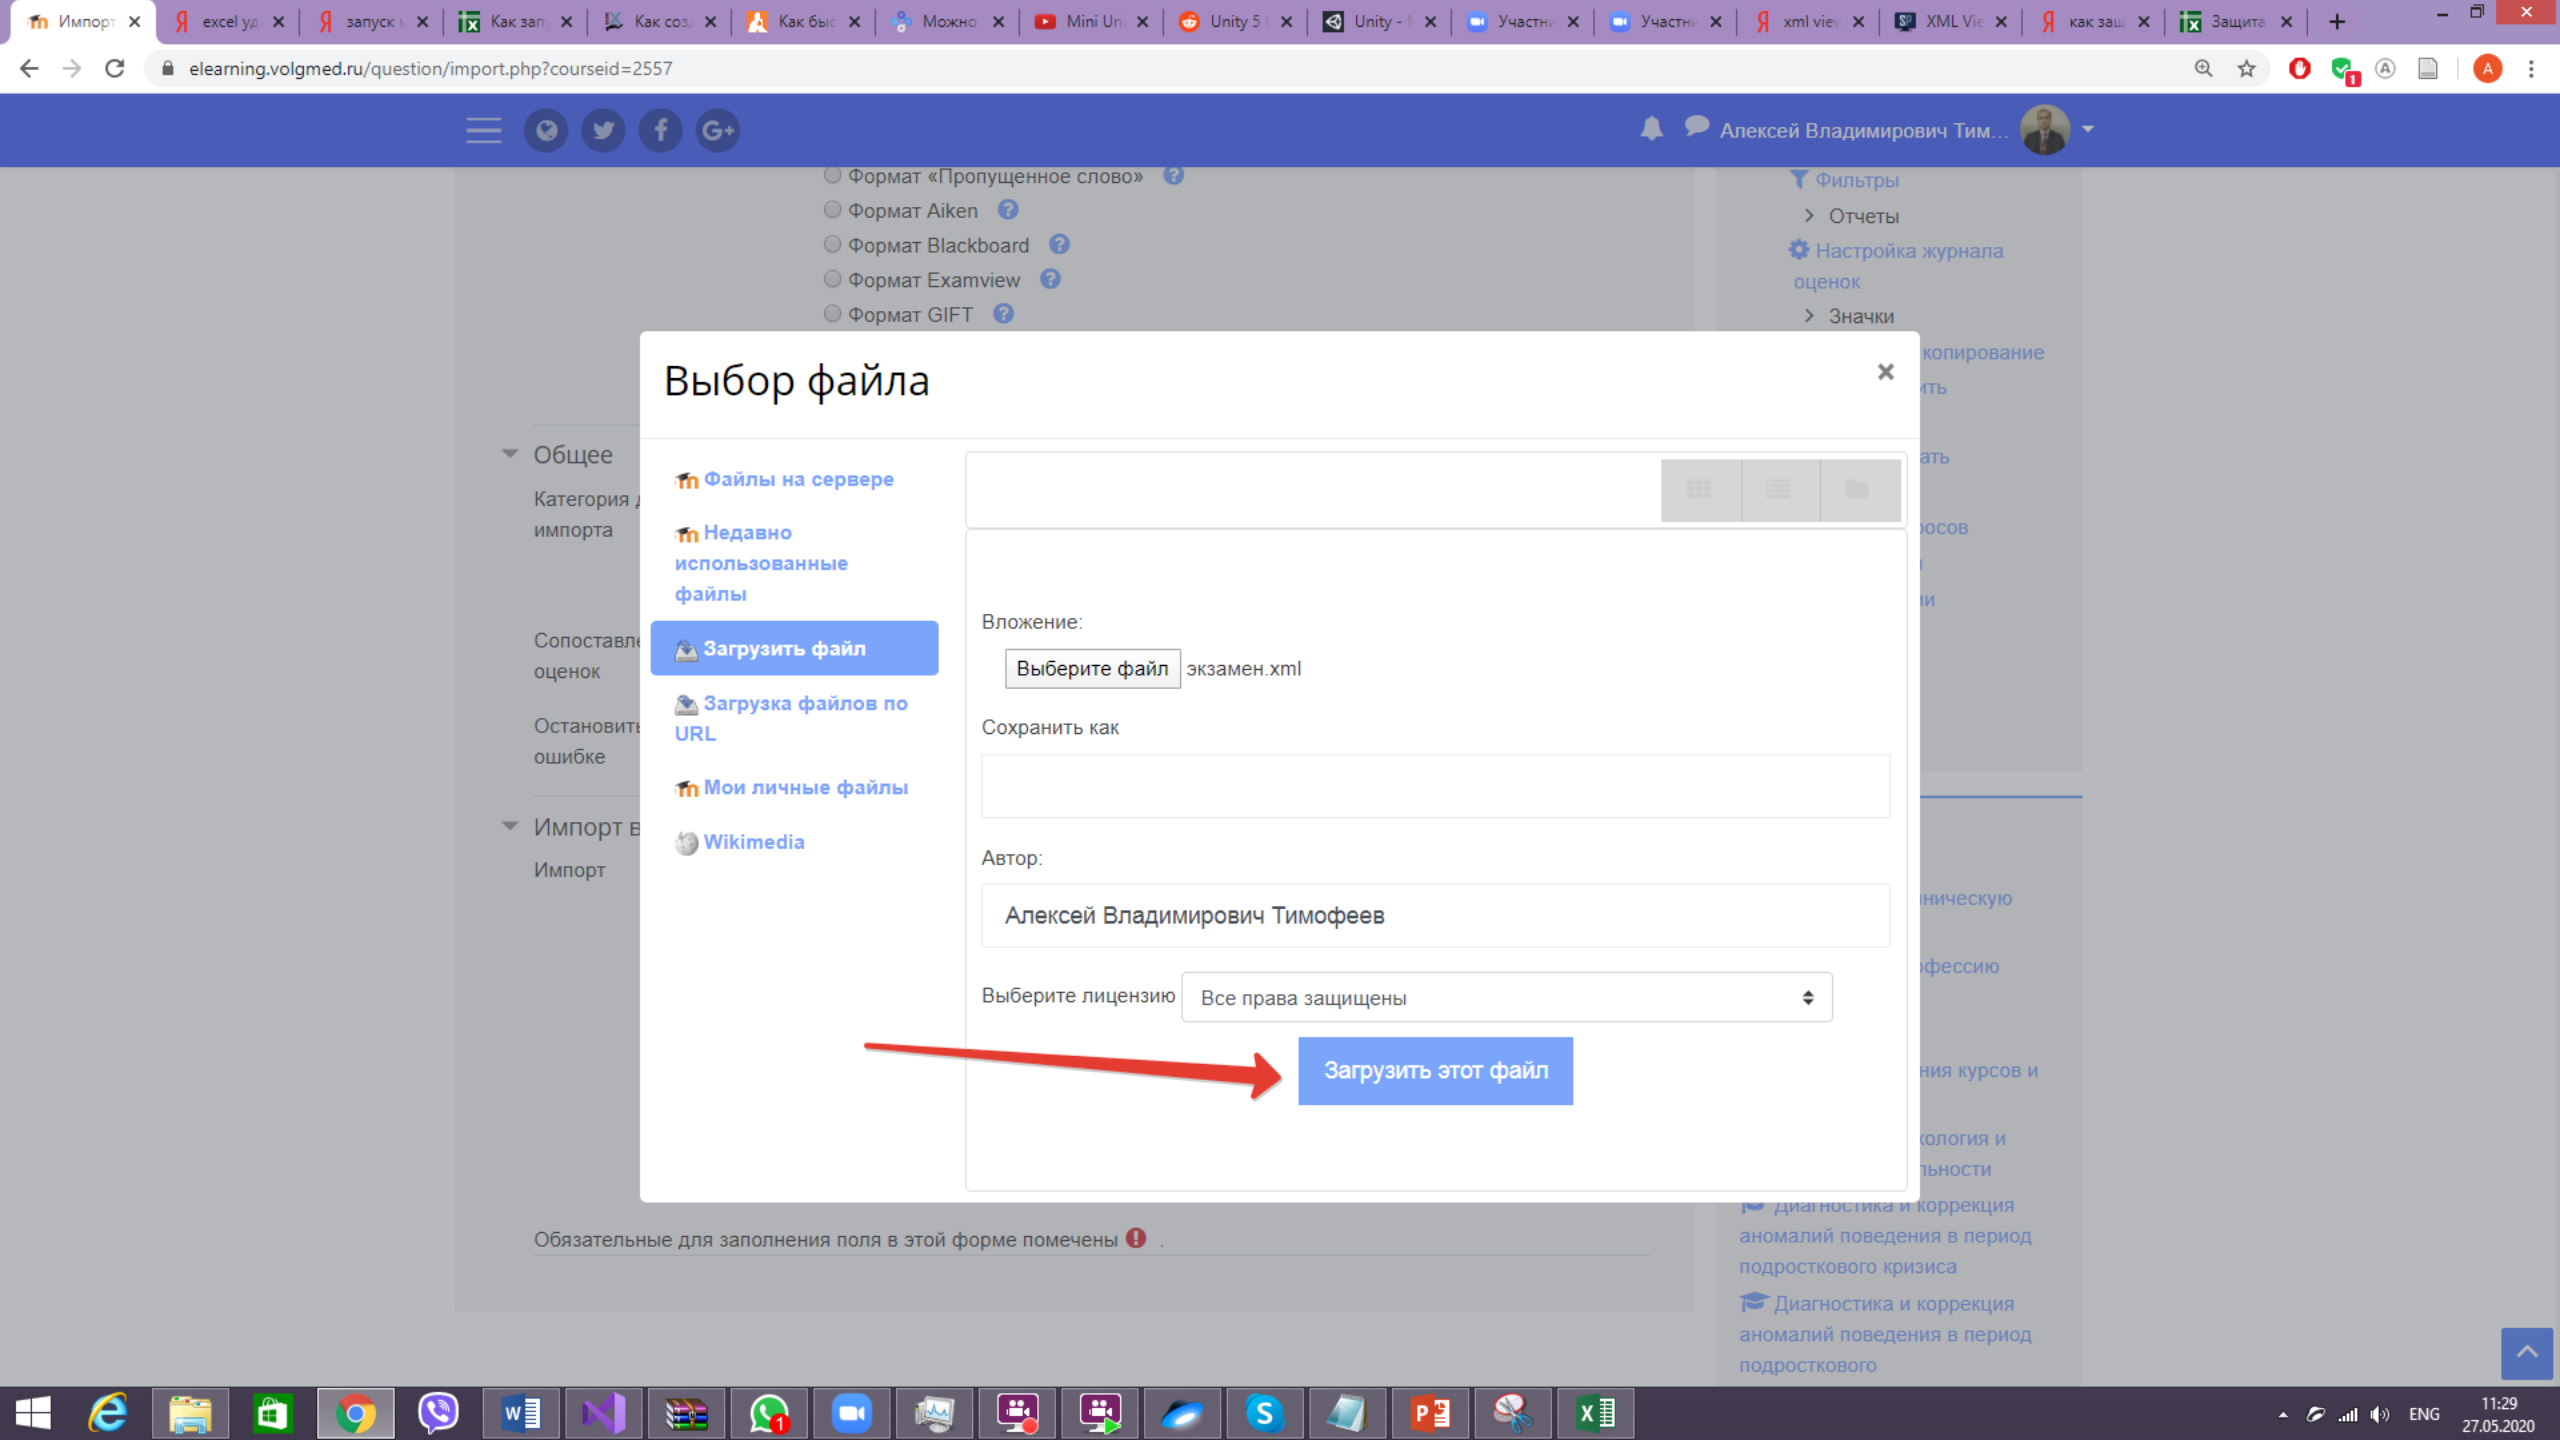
Импорт | excel уд | запуск | Как зап | Как соз | Как быс | Можно | Mini Un | Unity 5 | Unity - | Участни | Участни | xml view | XML Vie | как защ | Защита

elearning.volgmed.ru/question/import.php?courseid=2557

Алексей Владимирович Тим...

Формат «Пропущенное слово»
Формат Aiken
Формат Blackboard
Формат Examview
Формат GIFT

Общее
Категория импорта
Сопоставление оценок
Остановить при ошибке
Импорт в
Импорт

Фильтры
Отчеты
Настройка журнала оценок
Значки
копирование
ить
ать
росов
и
ническую
фессию
ния курсов и
кология и льности
Диагностика и коррекция аномалий поведения в период подросткового кризиса
Диагностика и коррекция аномалий поведения в период подросткового

Выбор файла

Файлы на сервере
Недавно использованные файлы
Загрузить файл
Загрузка файлов по URL
Мои личные файлы
Wikimedia

Вложение:
Выберите файл экзамен.xml
Сохранить как
Автор:
Алексей Владимирович Тимофеев
Выберите лицензию Все права защищены
Загрузить этот файл

Обязательные для заполнения поля в этой форме помечены .

ENG 11:29 27.05.2020